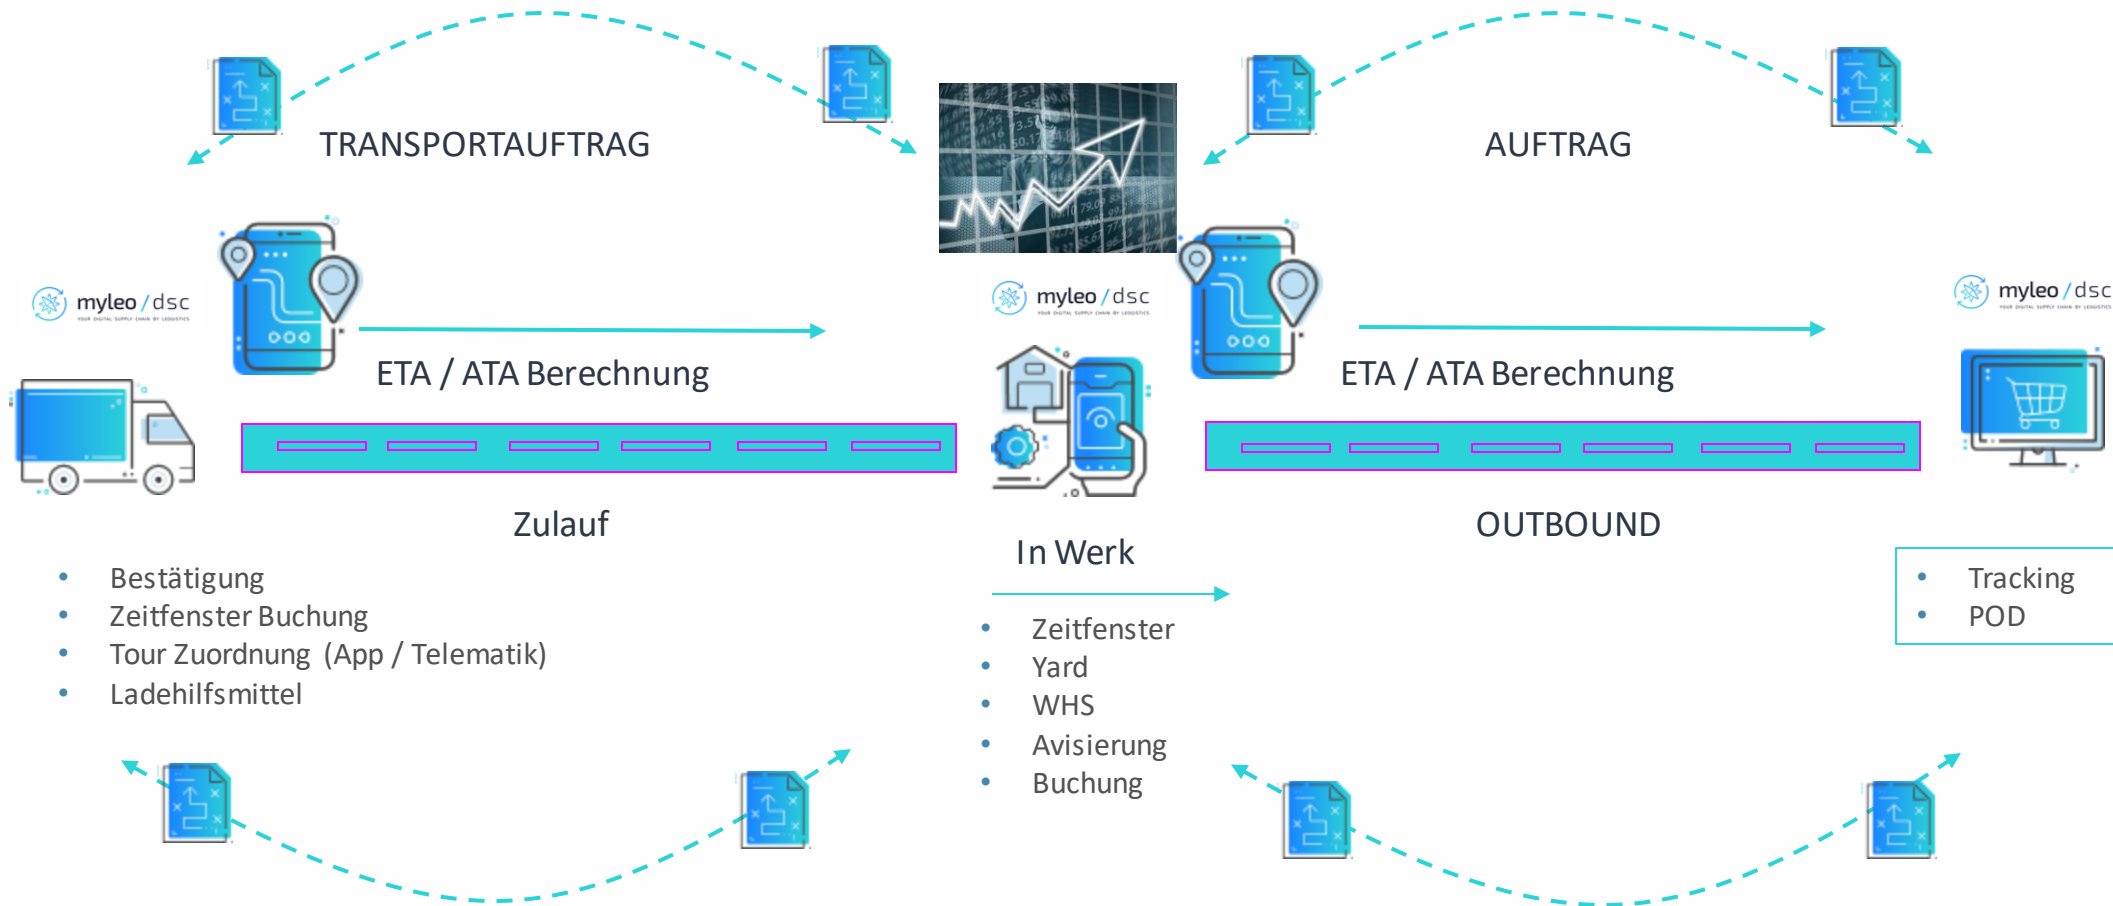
TRANSPORTAUFTRAG

AUFTRAG

myleo / dsc
YOUR DIGITAL SUPPLY CHAIN BY LEOGISTICS

myleo / dsc
YOUR DIGITAL SUPPLY CHAIN BY LEOGISTICS

myleo / dsc
YOUR DIGITAL SUPPLY CHAIN BY LEOGISTICS

ETA / ATA Berechnung

ETA / ATA Berechnung

Zulauf

In Werk

OUTBOUND

- Bestätigung
- Zeitfenster Buchung
- Tour Zuordnung (App / Telematik)
- Ladehilfsmittel

- Zeitfenster
- Yard
- WHS
- Avisierung
- Buchung

- Tracking
- POD